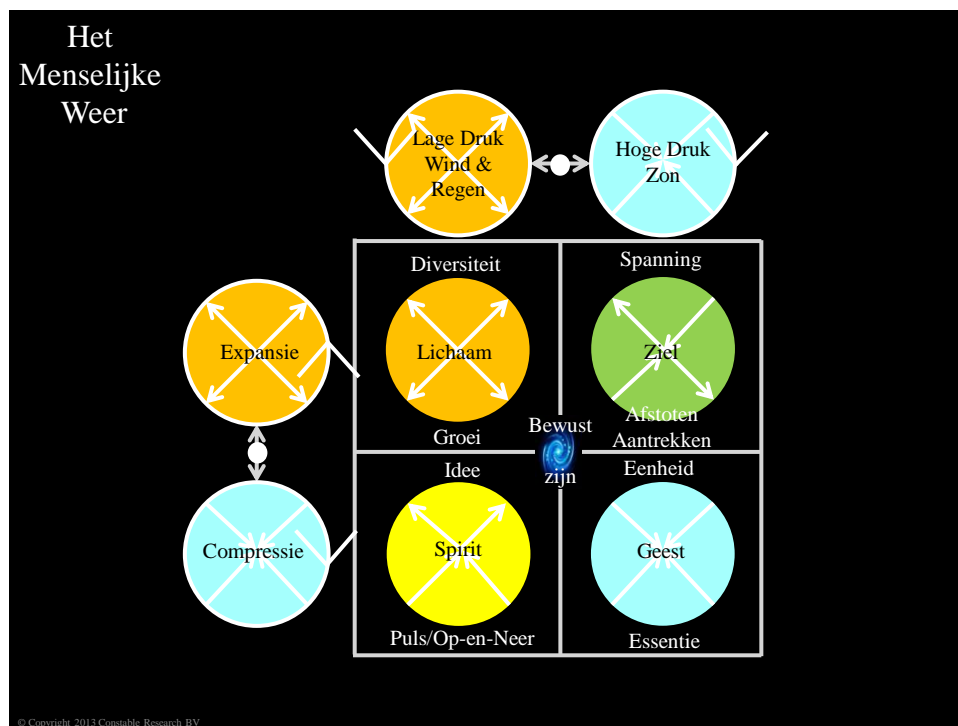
Het
Menselijke
Weer

Lage Druk
Wind &
Regen

Hoge Druk
Zon

Diversiteit

Lichaam

Groei

Spanning

Ziel

Afstoten
Aantrekken

Expansie

Compressie

Bewust
zijn

Idee

Spirit

Puls/Op-en-Neer

Eenheid

Geest

Essentie

© Copyright 2013 Constable Research BV